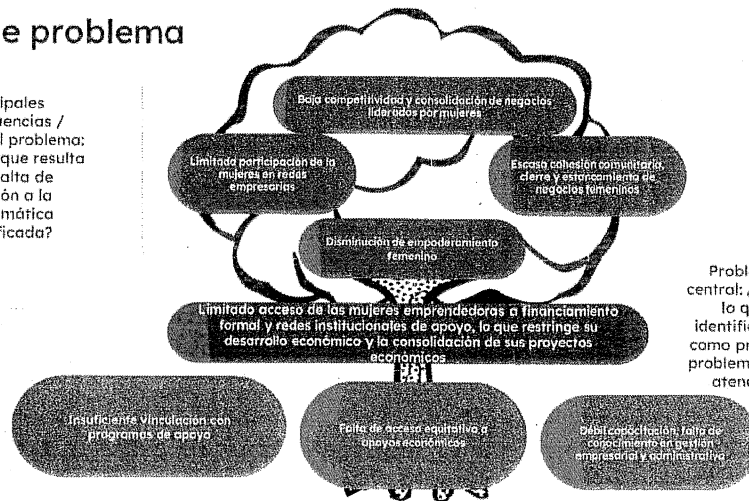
e problema

ipales
uencias /
l problema;
que resulta
alta de
ón a la
mática
ficada?

Baja competitividad y consolidación de negocios liderados por mujeres

Limitada participación de la mujeres en redes empresarias

Escasa cohesión comunitaria, cierre y estancamiento de negocios femeninos

Disminución de empoderamiento femenino

Probl
central: 
lo q
identific
como pr
problem
atenc

Limitado acceso de las mujeres emprendedoras a financiamiento formal y redes institucionales de apoyo, lo que restringe su desarrollo económico y la consolidación de sus proyectos económicos

Insuficiente vinculación con programas de apoyo

Falta de acceso equitativo a apoyos económicos

Débil capacitación, falta de conocimiento en gestión empresarial y administrativa